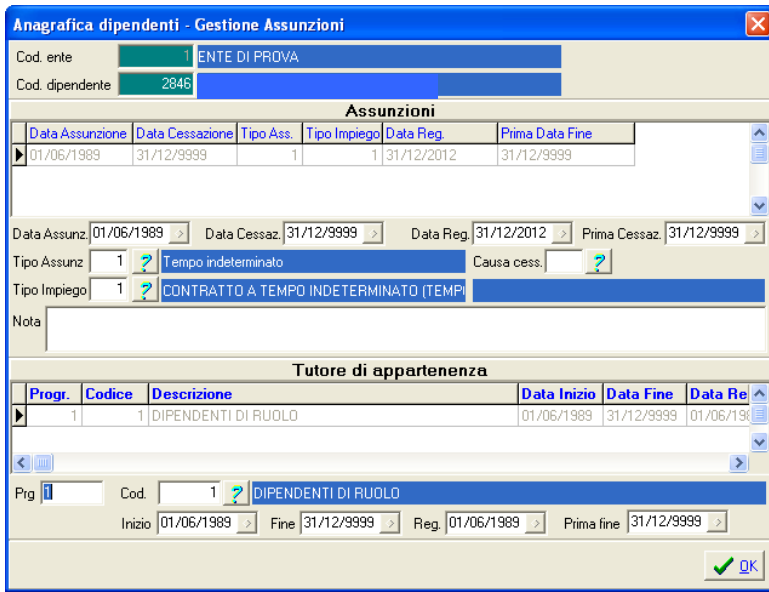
Anagrafica dipendenti - Gestione Assunzioni

Cod. ente 1 ENTE DI PROVA

Cod. dipendente 2846

Assunzioni

| Data Assunzione | Data Cessazione | Tipo Ass. | Tipo Impiego | Data Reg. | Prima Data Fine |
|---|---|---|---|---|---|
| 01/06/1989 | 31/12/9999 | 1 | 1 | 31/12/2012 | 31/12/9999 |

Data Assunz. 01/06/1989 Data Cessaz. 31/12/9999 Data Reg. 31/12/2012 Prima Cessaz. 31/12/9999

Tipo Assunz 1 ? Tempo indeterminato Causa cess. ?

Tipo Impiego 1 ? CONTRATTO A TEMPO INDETERMINATO (TEMPI

Nota

Tutore di appartenenza

| Progr. | Codice | Descrizione | Data Inizio | Data Fine | Data Re |
|---|---|---|---|---|---|
| 1 | 1 | DIPENDENTI DI RUOLO | 01/06/1989 | 31/12/9999 | 01/06/19 |

Prg 1 Cod. 1 ? DIPENDENTI DI RUOLO

Inizio 01/06/1989 Fine 31/12/9999 Reg. 01/06/1989 Prima fine 31/12/9999

OK